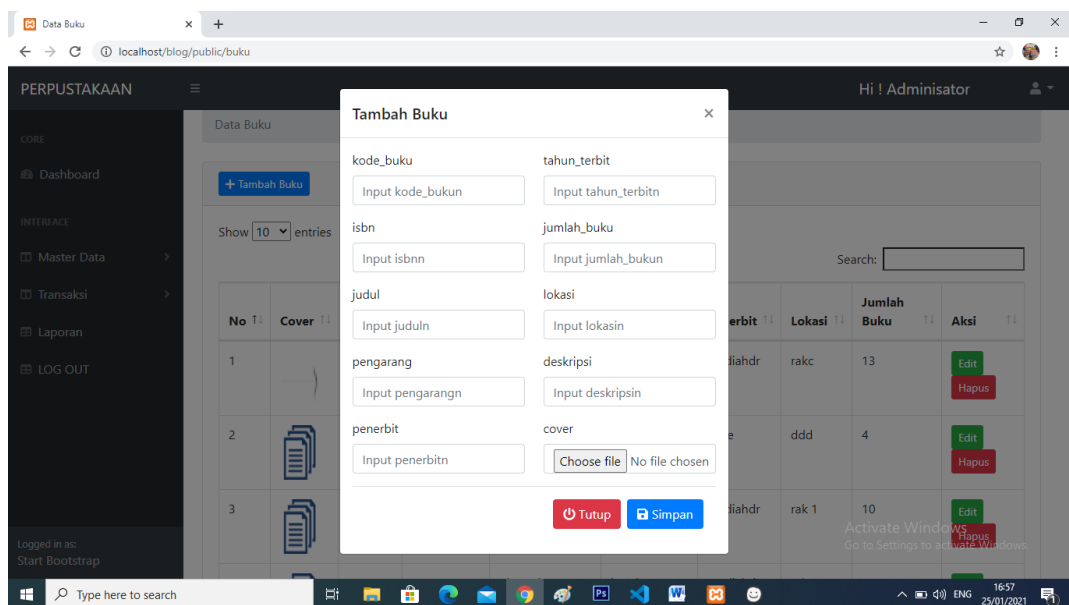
Data Buku ×
+
localhost/blog/public/buku

PERPUSTAKAAN
Hi ! Adminisator

CORE
Dashboard
INTERFACE
Master Data
Transaksi
Laporan
LOG OUT

Logged in as:
Start Bootstrap

Data Buku

+ Tambah Buku

Show 10 entries

Search:

| No | Cover | | | | erbit | Lokasi | Jumlah Buku | Aksi |
|---|---|---|---|---|---|---|---|---|
| 1 | | | | | diahdr | rakc | 13 | Edit Hapus |
| 2 | | | | | e | ddd | 4 | Edit Hapus |
| 3 | | | | | diahdr | rak 1 | 10 | Edit Hapus |

Tambah Buku ×

kode_buku
Input kode_bukun
tahun_terbit
Input tahun_terbitn
isbn
Input isbnn
jumlah_buku
Input jumlah_bukun
judul
Input juduln
lokasi
Input lokasin
pengarang
Input pengarangn
deskripsi
Input deskripsin
penerbit
Input penerbitn
cover
Choose file No file chosen

Tutup
Simpan

Activate Windows
Go to Settings to activate Windows.

Type here to search
ENG 16:57 25/01/2021